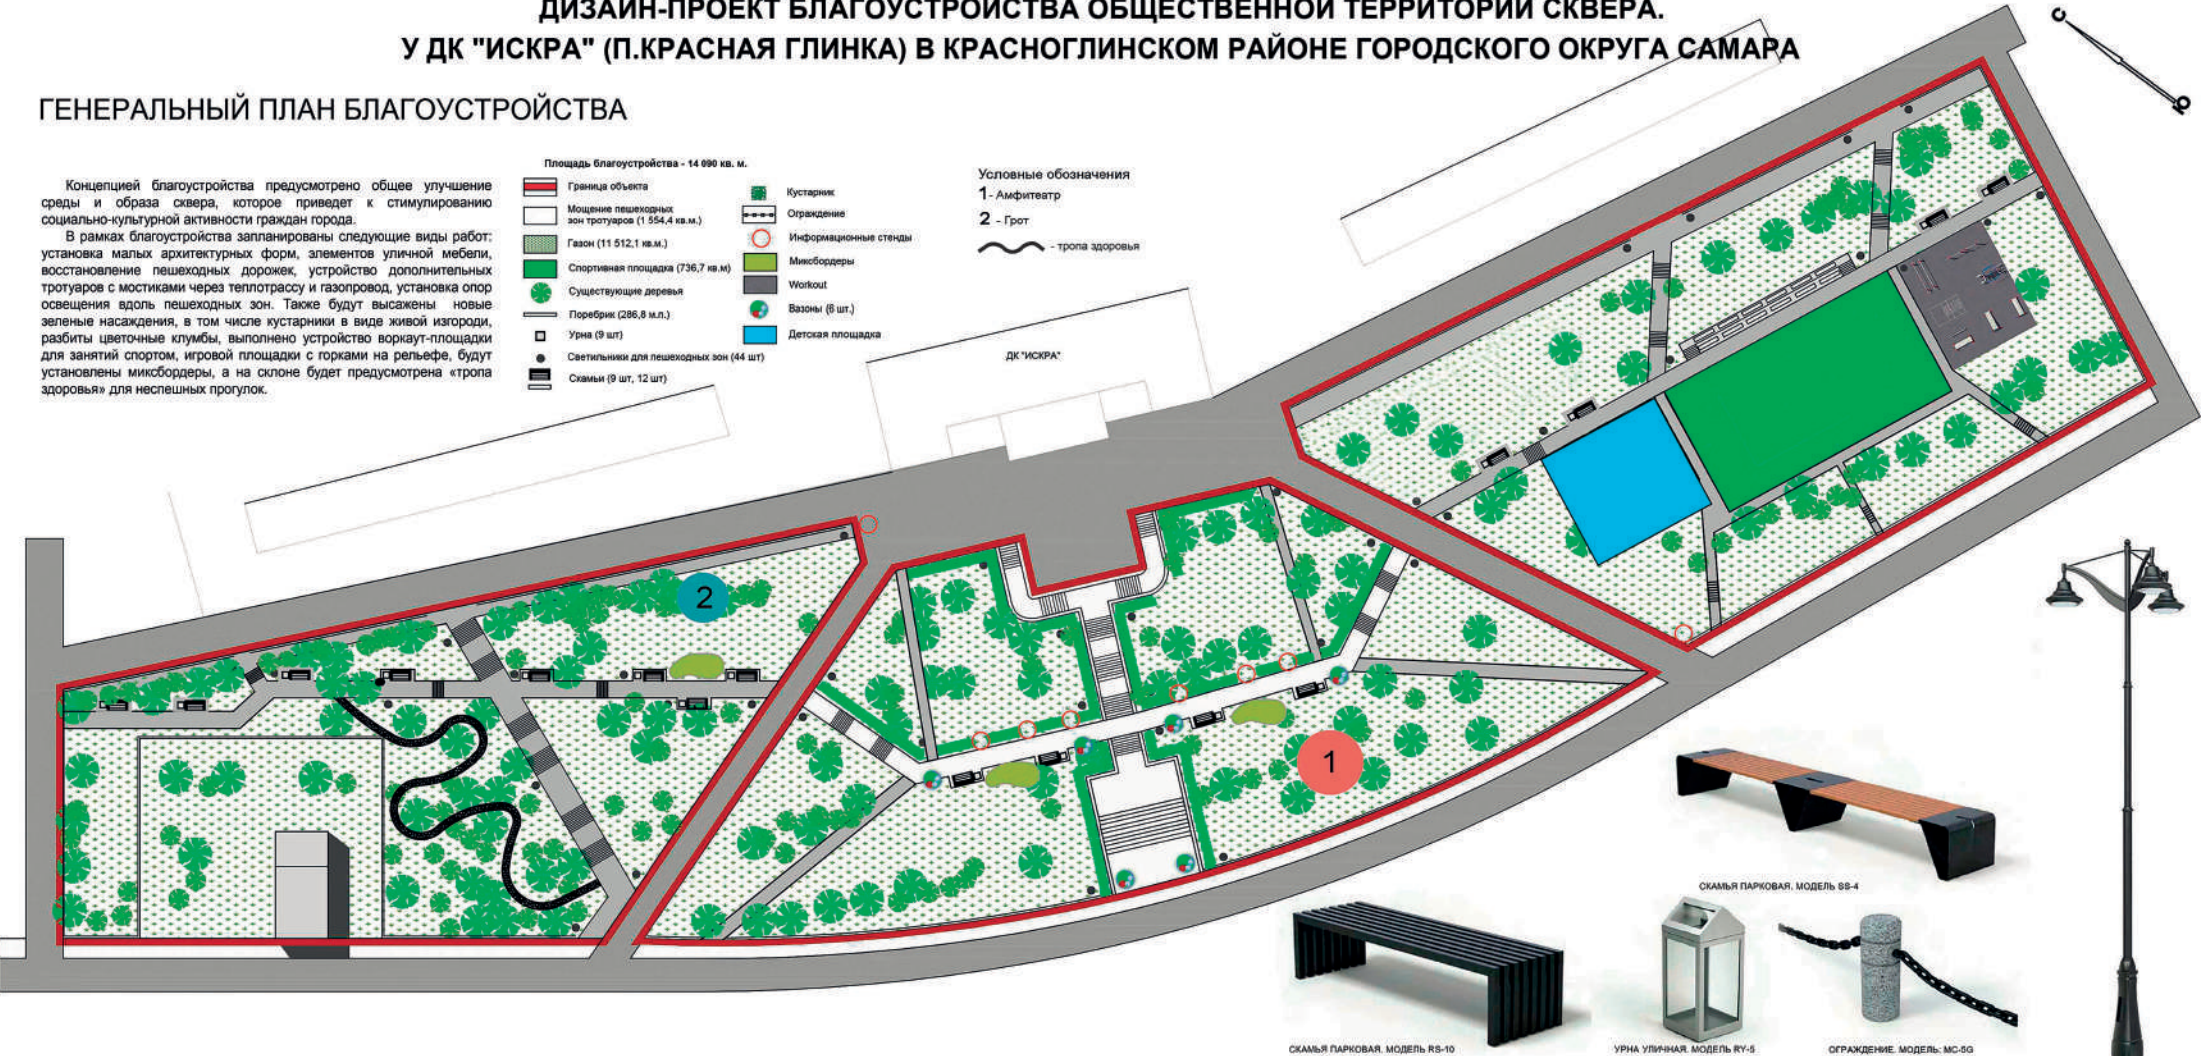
ДИЗАЙН-ПРОЕКТ БЛАГОУСТРОЙСТВА ОБЩЕСТВЕННОЙ ТЕРРИТОРИИ СКВЕРА.
У ДК "ИСКРА" (П.КРАСНАЯ ГЛИНКА) В КРАСНОГЛИНСКОМ РАЙОНЕ ГОРОДСКОГО ОКРУГА САМАРА

ГЕНЕРАЛЬНЫЙ ПЛАН БЛАГОУСТРОЙСТВА

Концепцией благоустройства предусмотрено общее улучшение среды и образа сквера, которое приведет к стимулированию социально-культурной активности граждан города.
В рамках благоустройства запланированы следующие виды работ: установка малых архитектурных форм, элементов уличной мебели, восстановление пешеходных дорожек, устройство дополнительных тротуаров с мостиками через теплотрассу и газопровод, установка опор освещения вдоль пешеходных зон. Также будут высажены новые зеленые насаждения, в том числе кустарники в виде живой изгороди, разбиты цветочные клумбы, выполнено устройство воркаут-площадки для занятий спортом, игровой площадки с горками на рельефе, будут установлены миксбордеры, а на склоне будет предусмотрена «тропа здоровья» для неспешных прогулок.

Площадь благоустройства - 14 090 кв. м.
Граница объекта
Мощение пешеходных зон тротуаров (1 554,4 кв.м.)
Газон (11 512,1 кв.м.)
Спортивная площадка (736,7 кв.м)
Существующие деревья
Поребрик (286,8 м.п.)
Урна (9 шт)
Светильники для пешеходных зон (44 шт)
Скамьи (9 шт, 12 шт)
Кустарник
Ограждение
Информационные стенды
Миксбордеры
Workout
Вазоны (6 шт.)
Детская площадка

Условные обозначения
1 - Амфитеатр
2 - Грот
- тропа здоровья

ДК "ИСКРА"

2
1

СКАМЬЯ ПАРКОВАЯ. МОДЕЛЬ SS-4
СКАМЬЯ ПАРКОВАЯ. МОДЕЛЬ RS-10
УРНА УЛИЧНАЯ. МОДЕЛЬ RY-5
ОГРАЖДЕНИЕ. МОДЕЛЬ: MC-5G